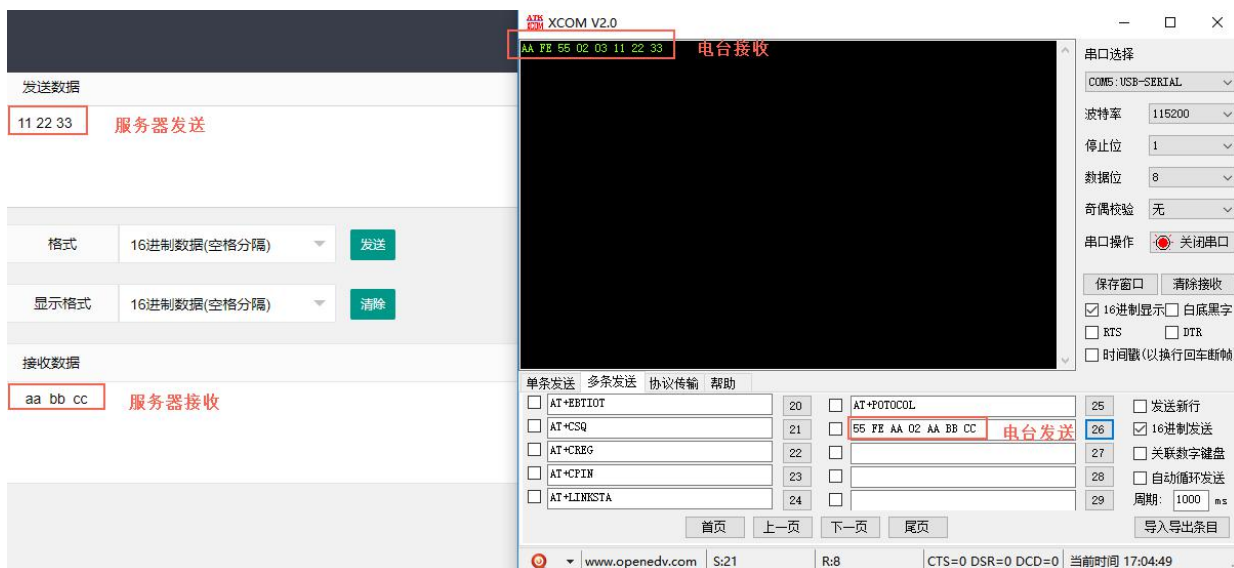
发送数据

11 22 33 服务器发送

格式 16进制数据(空格分隔) 发送

显示格式 16进制数据(空格分隔) 清除

接收数据

aa bb cc 服务器接收

XCOM V2.0

AA FE 55 02 03 11 22 33 电台接收

串口选择
COM5:USB-SERIAL
波特率 115200
停止位 1
数据位 8
奇偶校验 无
串口操作 关闭串口
保存窗口 清除接收
☑ 16进制显示 ☐ 白底黑字
☐ RTS ☐ DTR
☐ 时间戳(以换行回车断帧

单条发送 多条发送 协议传输 帮助

| | | | | | |
|---|---|---|---|---|---|
| ☐ | AT+EBTIOT | 20 | ☐ | AT+POTOCOL | 25 |
| ☐ | AT+CSQ | 21 | ☐ | 55 FE AA 02 AA BB CC | 26 |
| ☐ | AT+CREG | 22 | ☐ | | 27 |
| ☐ | AT+CPIN | 23 | ☐ | | 28 |
| ☐ | AT+LINKSTA | 24 | ☐ | | 29 |

电台发送

☐ 发送新行
☑ 16进制发送
☐ 关联数字键盘
☐ 自动循环发送
周期: 1000 ms

首页 上一页 下一页 尾页

导入导出条目

www.openedv.com S:21 R:8 CTS=0 DSR=0 DCD=0 当前时间 17:04:49